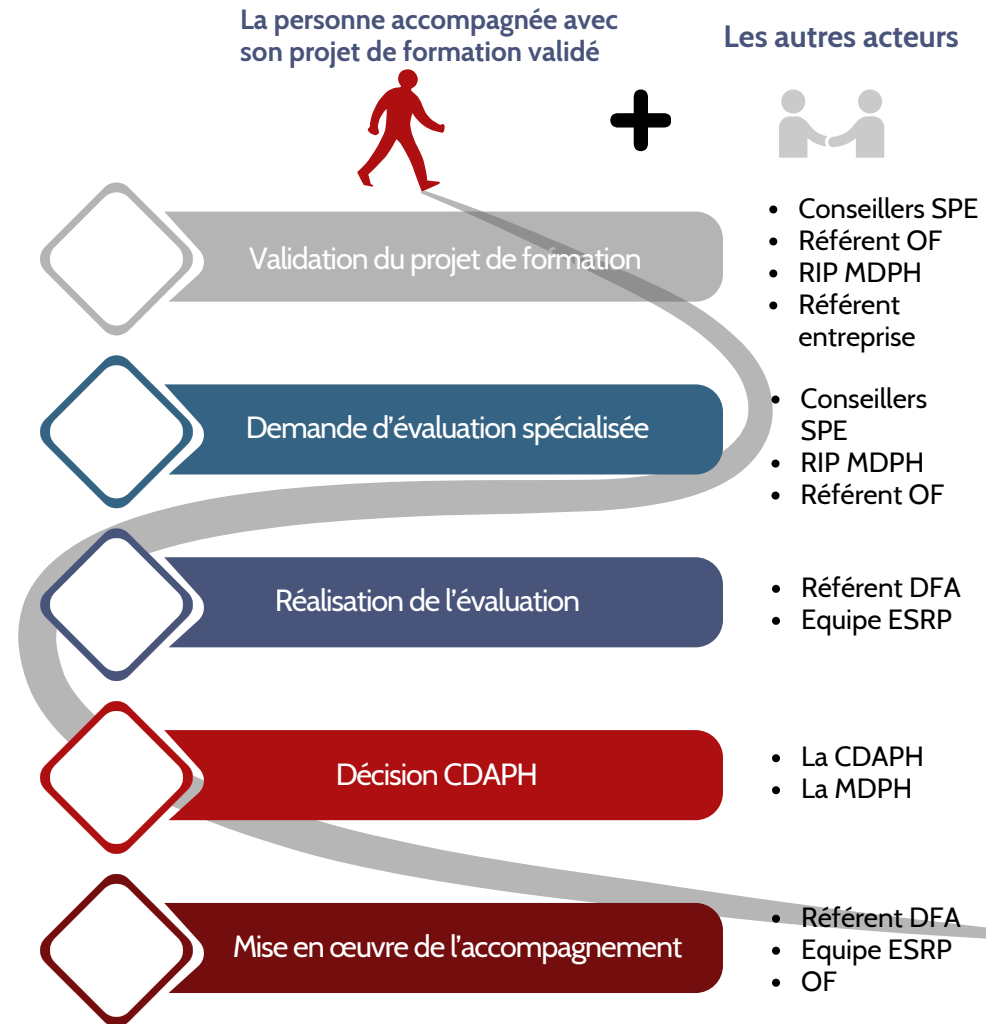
La personne accompagnée avec son projet de formation validé

Les autres acteurs

Validation du projet de formation

- Conseillers SPE
- Référent OF
- RIP MDPH
- Référent entreprise

Demande d'évaluation spécialisée

- Conseillers SPE
- RIP MDPH
- Référent OF

Réalisation de l'évaluation

- Référent DFA
- Equipe ESRP

Décision CDAPH

- La CDAPH
- La MDPH

Mise en œuvre de l'accompagnement

- Référent DFA
- Equipe ESRP
- OF